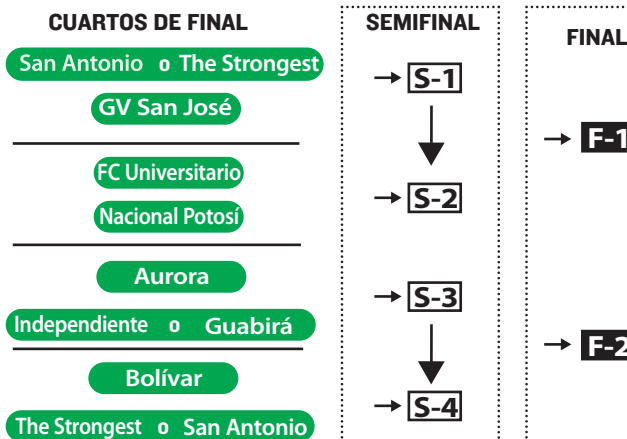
CUARTOS DE FINAL

San Antonio o The Strongest

GV San José

FC Universitario

Nacional Potosí

Aurora

Independiente o Guabirá

Bolívar

The Strongest o San Antonio

SEMIFINAL

S-1

S-2

S-3

S-4

FINAL

F-1

F-2